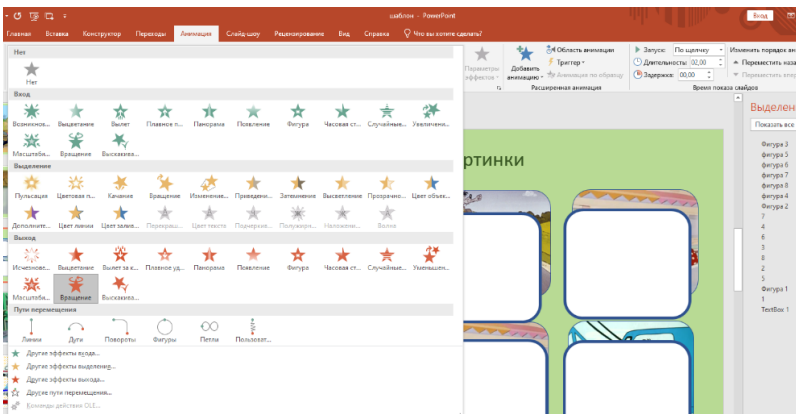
шаблон - PowerPoint

Вход

Главная Вставка Конструктор Переходы Анимация Слайд-шоу Рецензирование Вид Справка Что вы хотите сделать?

Нет

Нет

Вход

Возникнов... Выцветание Вылет Плавное п... Панорама Появление Фигура Часовая ст... Случайные... Увеличени...

Масштаби... Вращение Выскаківа...

Выделение

Пульсация Цветовая п... Качание Вращение Изменение... Приведени... Затемнение Высветление Прозрачно... Цвет объек...

Дополните... Цвет линии Цвет залив... Перекраш... Цвет текста Полужирн... Подчеркив... Наложени... Волна

Выход

Исчезнове... Выцветание Вылет за к... Плавное уд... Панорама Появление Фигура Часовая ст... Случайные... Уменьшен...

Масштаби... Вращение Выскакива...

Пути перемещения

Линии Дуги Повороты Фигуры Петли Пользоват...

Другие эффекты входа...

Другие эффекты выделения...

Другие эффекты выхода...

Другие пути перемещения...

Команды действия OLE...

Параметры эффектов

Добавить анимацию

Область анимации

Триггер

Анимация по образцу

Расширенная анимация

Запуск: По щелчку

Длительность: 02,00

Задержка: 00,00

Время показа слайдов

Изменить порядок ани

Переместить наза

Переместить впер

ртинки

Выделен

Показать все

Фигура 3
Фигура 5
Фигура 6
Фигура 7
Фигура 8
Фигура 4
Фигура 2
7
4
6
3
8
2
5
Фигура 1
1
TextBox 1